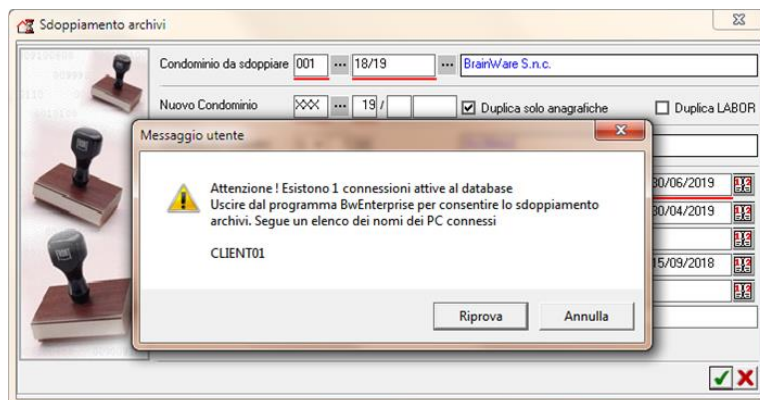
Sdoppiamento archivi

Condominio da sdoppiare 001 ... 18/19 ... BrainWare S.n.c.

Nuovo Condominio XXX ... 19 /

Duplica solo anagrafiche

Duplica LABOR

Messaggio utente

Attenzione ! Esistono 1 connessioni attive al database
Uscire dal programma BwEnterprise per consentire lo sdoppiamento archivi. Segue un elenco dei nomi dei PC connessi

CLIENT01

Riprova

Annulla

30/06/2019

30/04/2019

15/09/2018